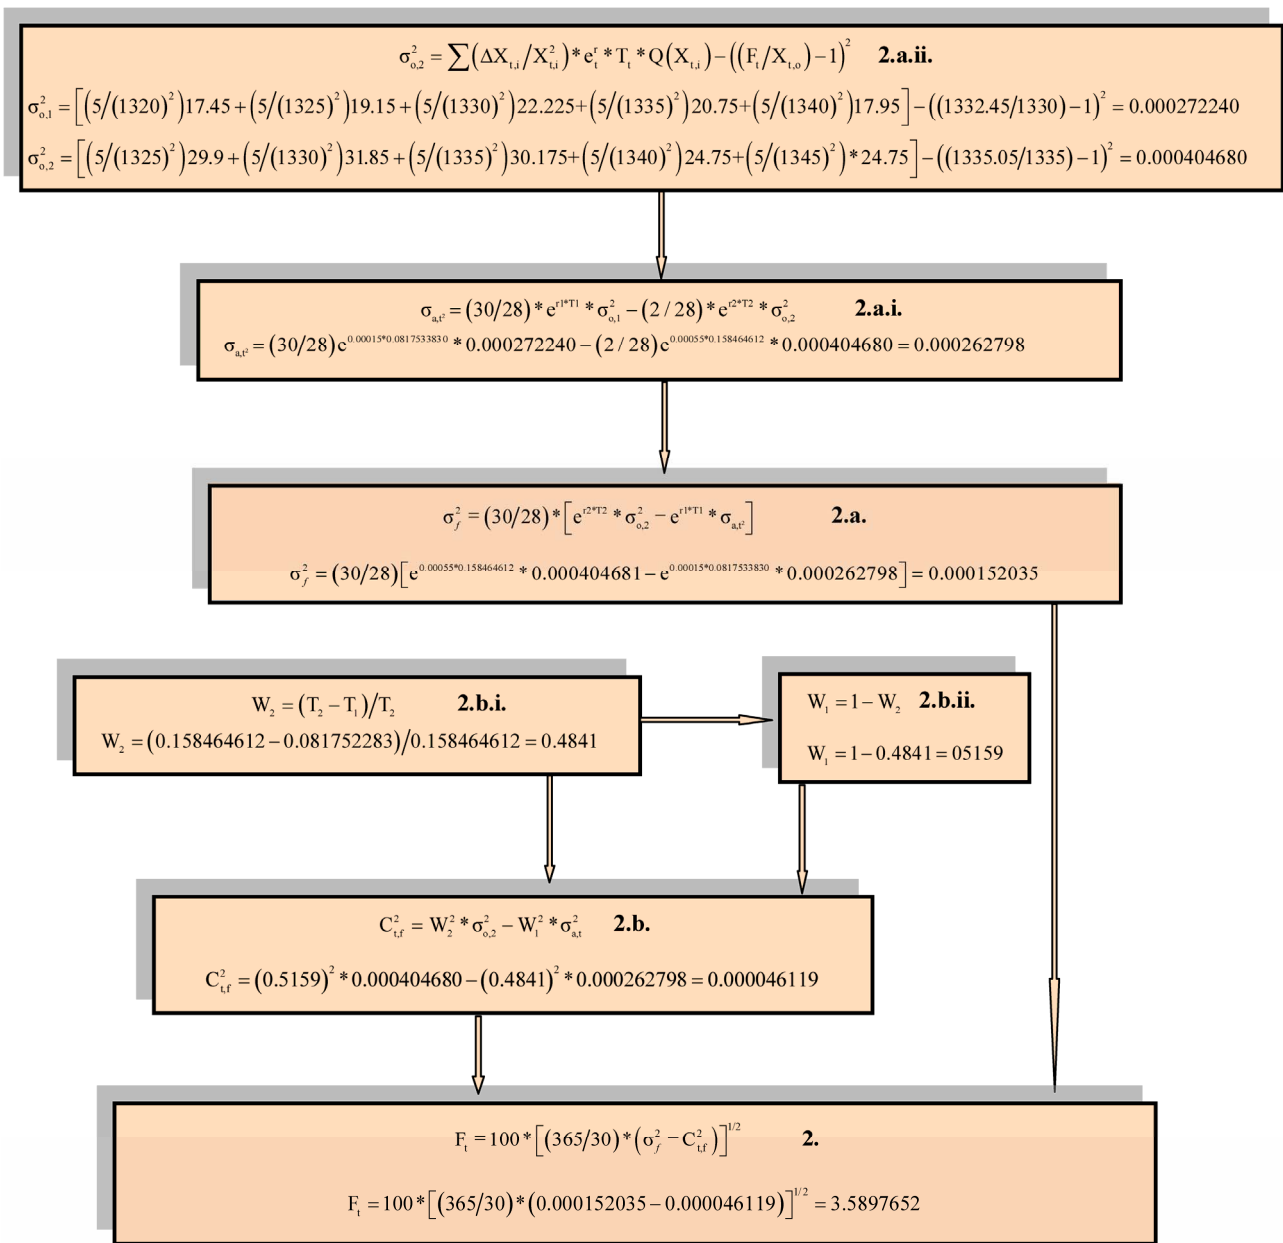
$\sigma^2_{o,2} = \sum\left(\Delta X_{t,i}/X^2_{t,i}\right)*e^r_t*T_t*Q\left(X_{t,i}\right)-\left(\left(F_t/X_{t,o}\right)-1\right)^2$ **2.a.ii.**

$\sigma^2_{o,1} = \left[\left(5/(1320)^2\right)17.45+\left(5/(1325)^2\right)19.15+\left(5/(1330)^2\right)22.225+\left(5/(1335)^2\right)20.75+\left(5/(1340)^2\right)17.95\right]-\left((1332.45/1330)-1\right)^2 = 0.000272240$

$\sigma^2_{o,2} = \left[\left(5/(1325)^2\right)29.9+\left(5/(1330)^2\right)31.85+\left(5/(1335)^2\right)30.175+\left(5/(1340)^2\right)24.75+\left(5/(1345)^2\right)*24.75\right]-\left((1335.05/1335)-1\right)^2 = 0.000404680$

$\sigma_{a,t^2} = (30/28)*e^{r1*T1}*\sigma^2_{o,1}-(2/28)*e^{r2*T2}*\sigma^2_{o,2}$ **2.a.i.**

$\sigma_{a,t^2} = (30/28)e^{0.00015*0.0817533830}*0.000272240-(2/28)e^{0.00055*0.158464612}*0.000404680 = 0.000262798$

$\sigma^2_f = (30/28)*\left[e^{r2*T2}*\sigma^2_{o,2}-e^{r1*T1}*\sigma_{a,t^2}\right]$ **2.a.**

$\sigma^2_f = (30/28)\left[e^{0.00055*0.158464612}*0.000404681-e^{0.00015*0.0817533830}*0.000262798\right] = 0.000152035$

$W_2 = (T_2-T_1)/T_2$ **2.b.i.**

$W_2 = (0.158464612-0.081752283)/0.158464612 = 0.4841$

$W_1 = 1-W_2$ **2.b.ii.**

$W_1 = 1-0.4841 = 05159$

$C^2_{t,f} = W^2_2*\sigma^2_{o,2}-W^2_1*\sigma^2_{a,t}$ **2.b.**

$C^2_{t,f} = (0.5159)^2*0.000404680-(0.4841)^2*0.000262798 = 0.000046119$

$F_t = 100*\left[(365/30)*\left(\sigma^2_f-C^2_{t,f}\right)\right]^{1/2}$ **2.**

$F_t = 100*\left[(365/30)*(0.000152035-0.000046119)\right]^{1/2} = 3.5897652$